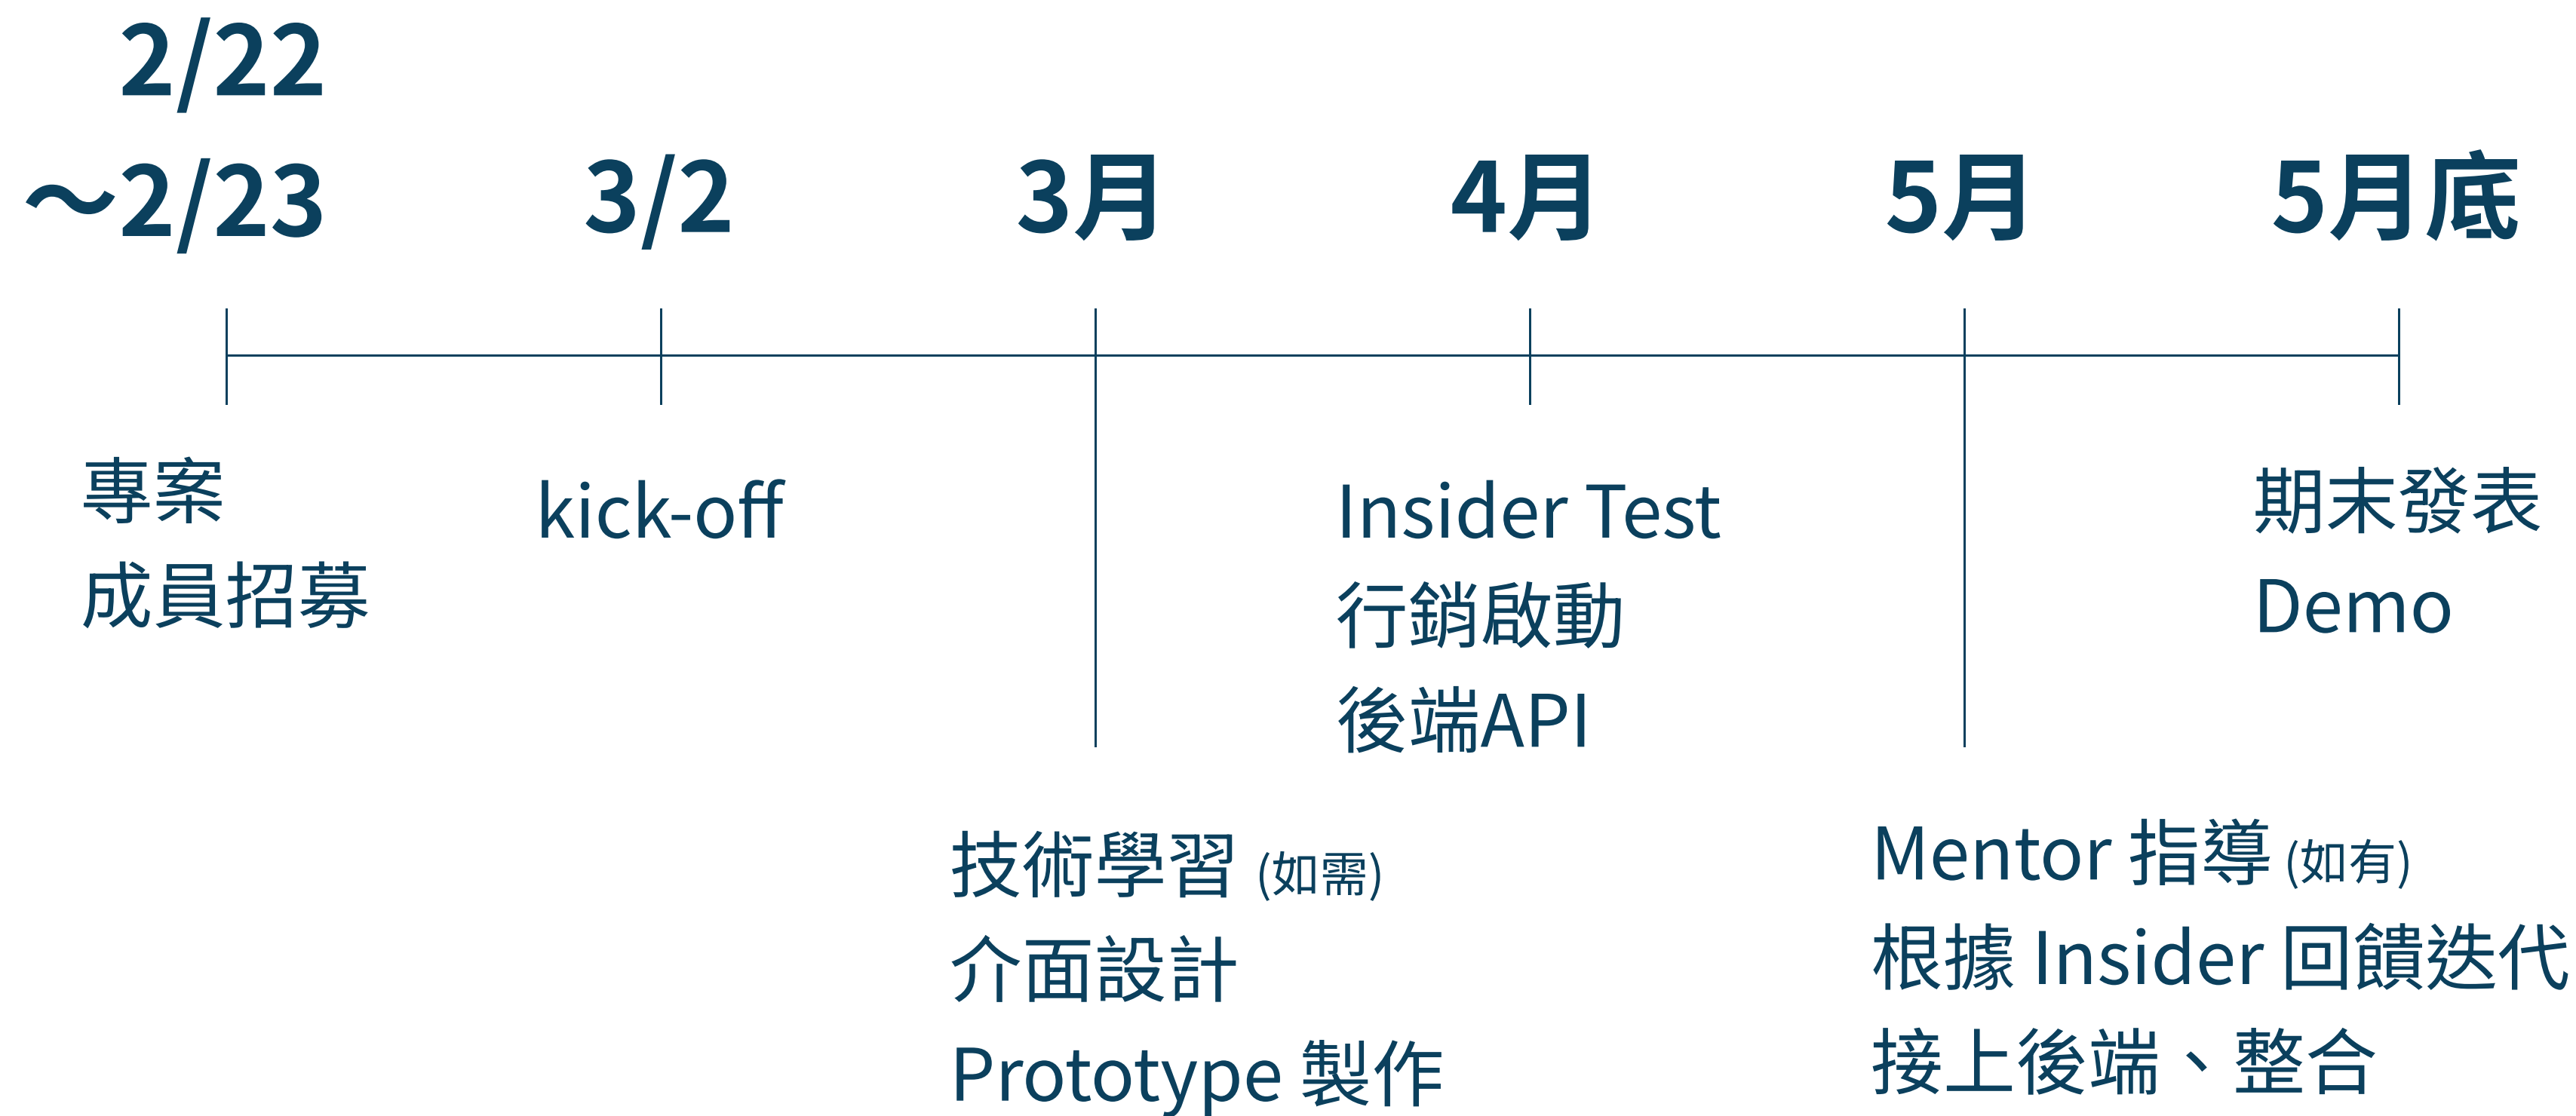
2/22
～2/23

3/2

3月

4月

5月

5月底

專案
成員招募

kick-off

Insider Test
行銷啟動
後端API

期末發表
Demo

技術學習 (如需)
介面設計
Prototype 製作

Mentor 指導 (如有)
根據 Insider 回饋迭代
接上後端、整合